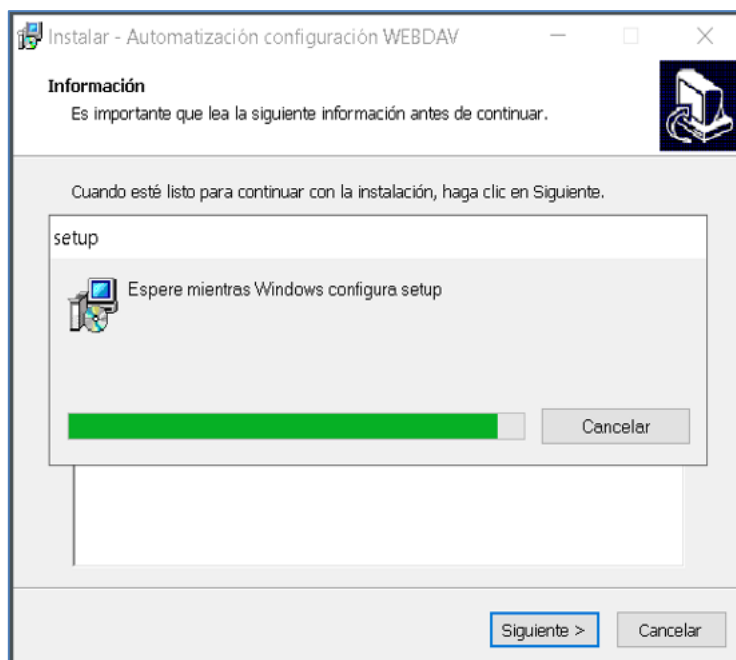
Instalar - Automatización configuración WEBDAV

Información

Es importante que lea la siguiente información antes de continuar.

Cuando esté listo para continuar con la instalación, haga clic en Siguiente.

setup

Espere mientras Windows configura setup

Cancelar

Siguiente >

Cancelar